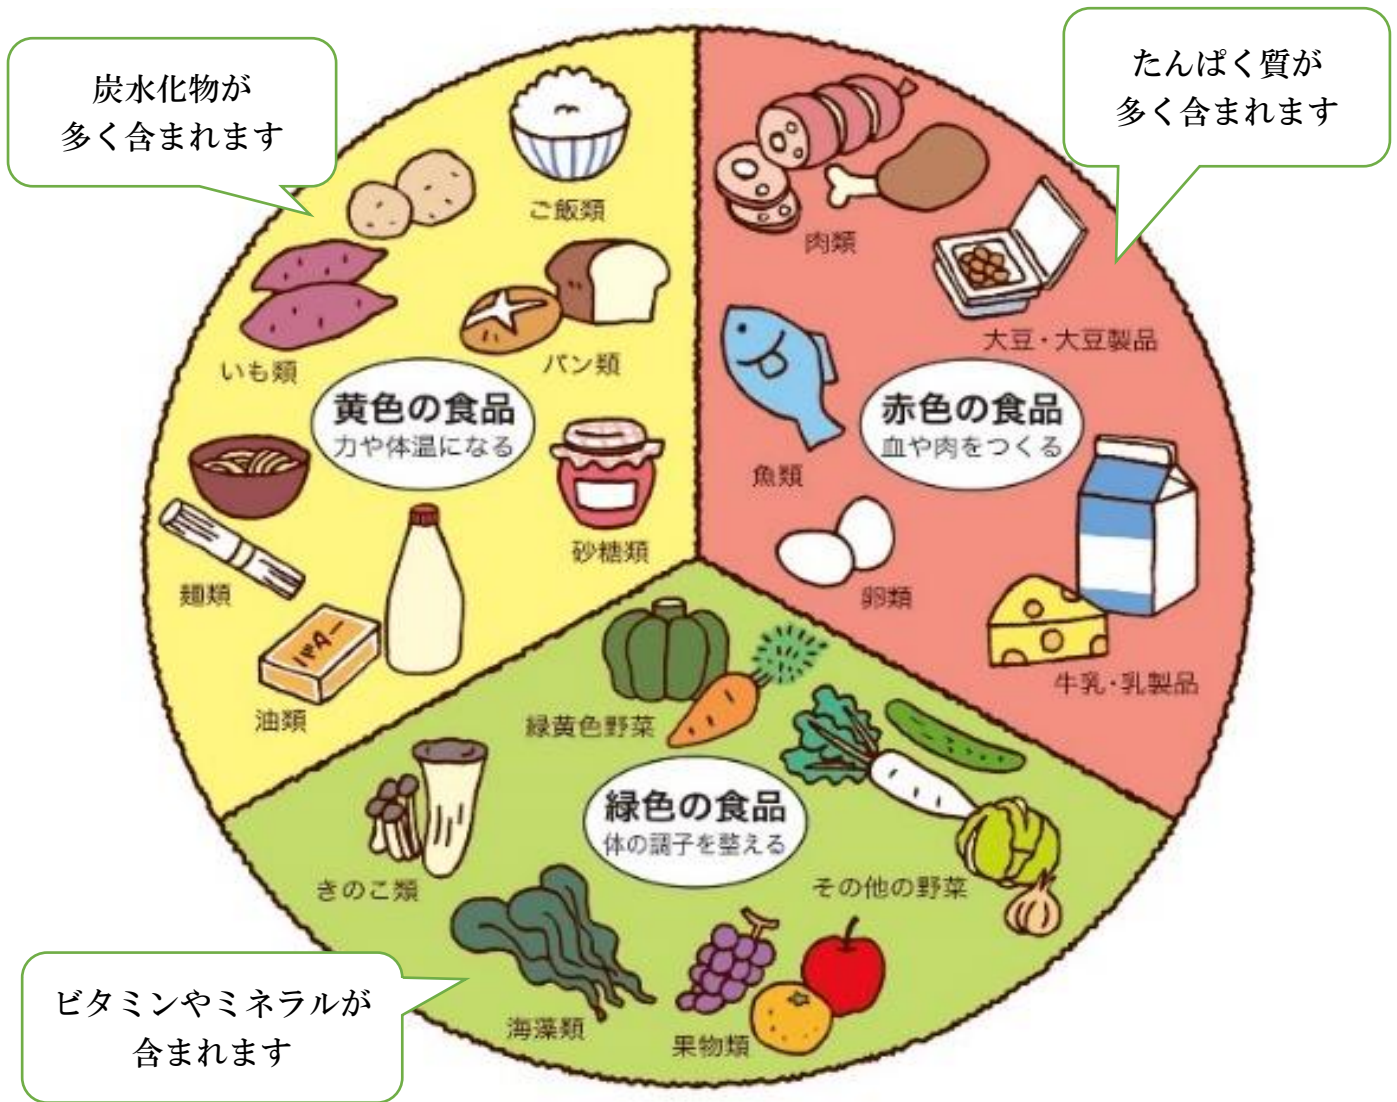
炭水化物が
多く含まれます

たんぱく質が
多く含まれます

ご飯類

いも類

パン類

黄色の食品
力や体温になる

砂糖類

麺類

バター

油類

肉類

大豆・大豆製品

魚類

赤色の食品
血や肉をつくる

卵類

牛乳・乳製品

緑黄色野菜

緑色の食品
体の調子を整える

きのこ類

その他の野菜

海藻類

果物類

ビタミンやミネラルが
含まれます